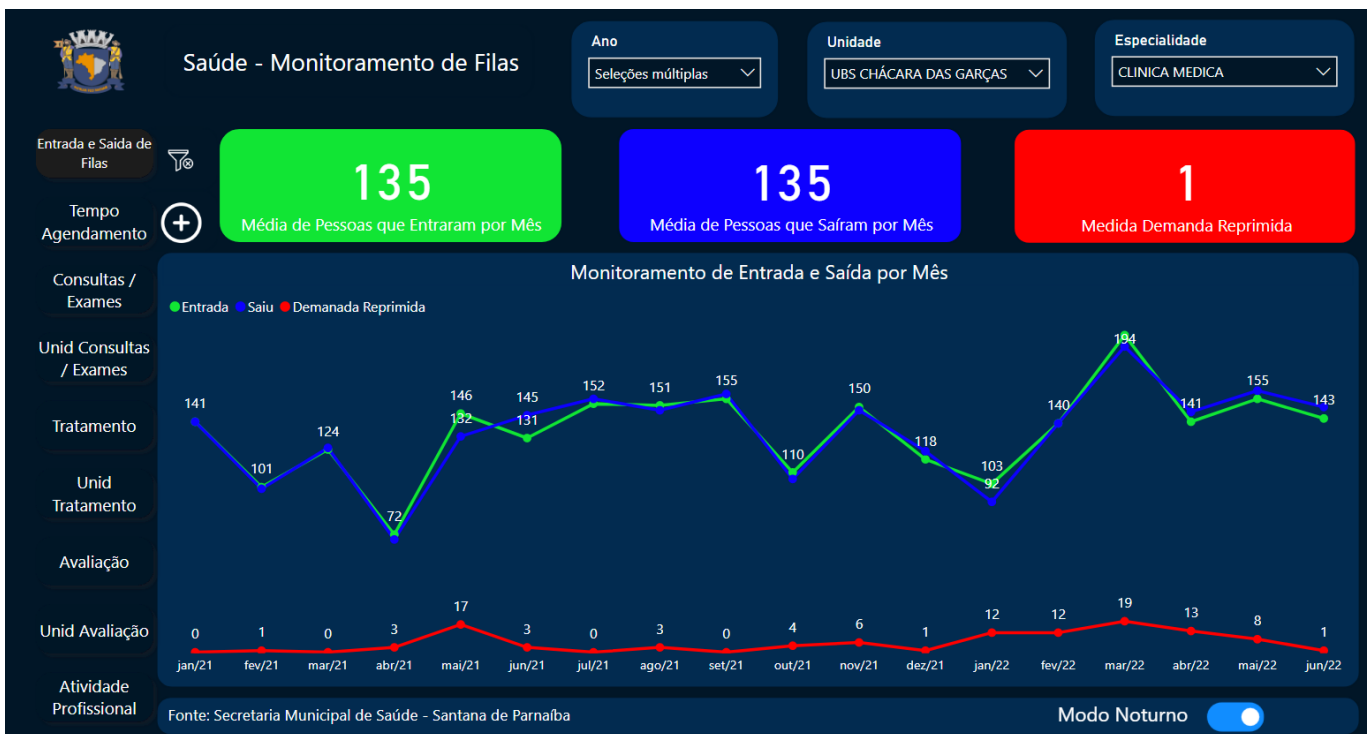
Saúde - Monitoramento de Filas

Ano
Seleções múltiplas

Unidade
UBS CHÁCARA DAS GARÇAS

Especialidade
CLINICA MEDICA

Entrada e Saída de Filas

Tempo Agendamento

Consultas / Exames

Unid Consultas / Exames

Tratamento

Unid Tratamento

Avaliação

Unid Avaliação

Atividade Profissional

135
Média de Pessoas que Entraram por Mês

135
Média de Pessoas que Saíram por Mês

1
Medida Demanda Reprimida

Monitoramento de Entrada e Saída por Mês

Entrada Saiu Demanada Reprimida

141 101 124 72 146 132 145 131 152 151 155 110 150 118 103 92 140 194 141 155 143

0 1 0 3 17 3 0 3 0 4 6 1 12 12 19 13 8 1

jan/21 fev/21 mar/21 abr/21 mai/21 jun/21 jul/21 ago/21 set/21 out/21 nov/21 dez/21 jan/22 fev/22 mar/22 abr/22 mai/22 jun/22

Fonte: Secretaria Municipal de Saúde - Santana de Parnaíba

Modo Noturno